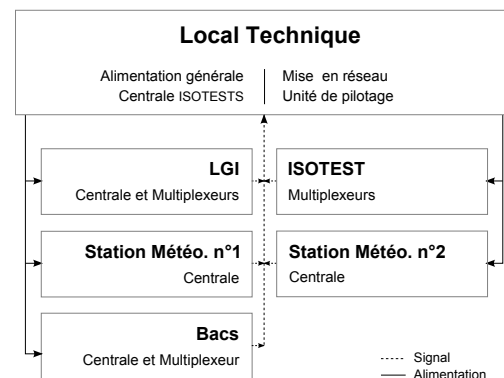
Local Technique

Alimentation générale
Centrale ISOTESTS

Mise en réseau
Unité de pilotage

LGI
Centrale et Multiplexeurs

ISOTEST
Multiplexeurs

Station Météo. n°1
Centrale

Station Météo. n°2
Centrale

Bacs
Centrale et Multiplexeur

Signal
Alimentation